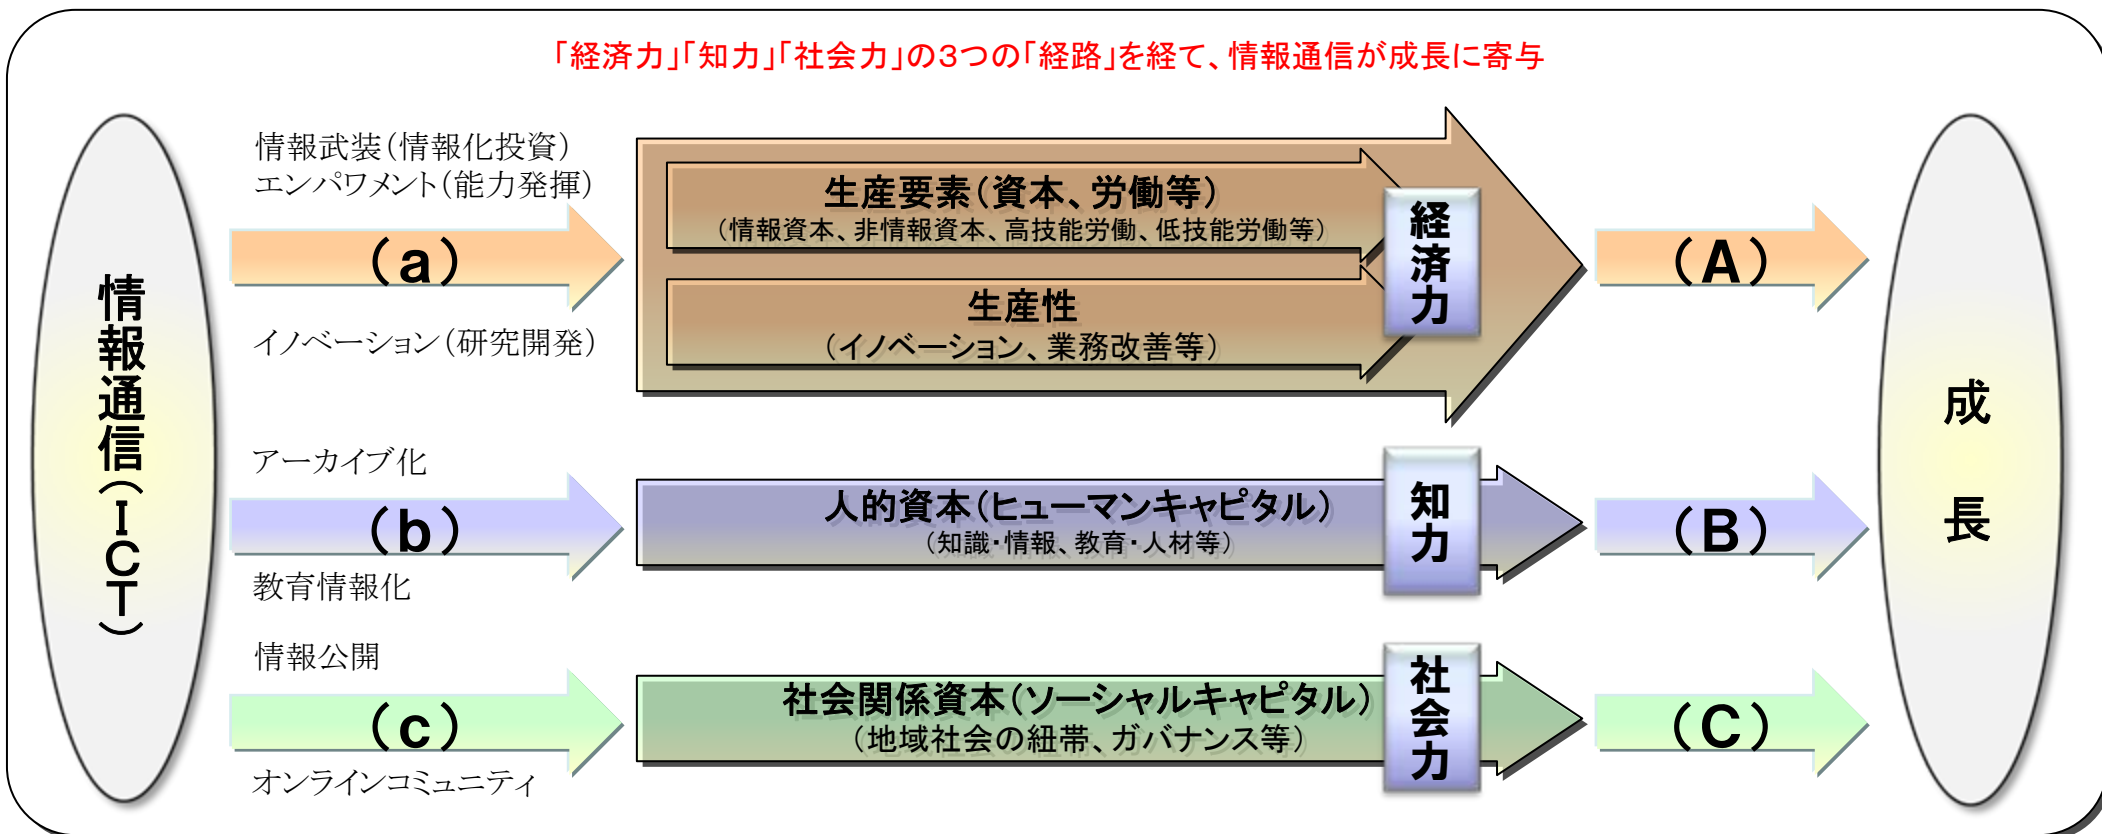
「経済力」「知力」「社会力」の3つの「経路」を経て、情報通信が成長に寄与

情報通信（ICT）

情報武装（情報化投資）
エンパワメント（能力発揮）

（a）

イノベーション（研究開発）

生産要素（資本、労働等）
（情報資本、非情報資本、高技能労働、低技能労働等）

生産性
（イノベーション、業務改善等）

経済力

（A）

アーカイブ化

（b）

教育情報化

人的資本（ヒューマンキャピタル）
（知識・情報、教育・人材等）

知力

（B）

情報公開

（c）

オンラインコミュニティ

社会関係資本（ソーシャルキャピタル）
（地域社会の紐帯、ガバナンス等）

社会力

（C）

成長